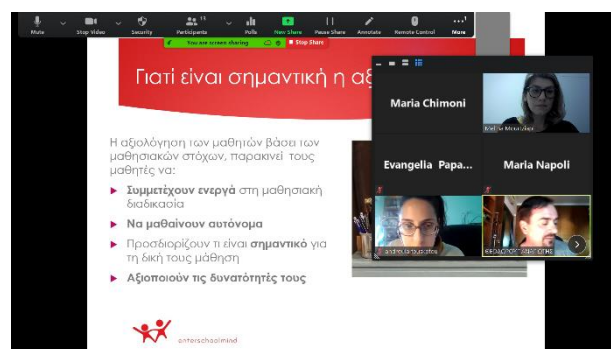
Mute Stop Video Security Participants 11 Polls New Share Pause Share Annotate Remote Control More

You are screen sharing Stop Share

Γιατί είναι σημαντική η αξ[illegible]

Η αξιολόγηση των μαθητών βάσει των μαθησιακών στόχων, παρακινεί τους μαθητές να:

Συμμετέχουν ενεργά στη μαθησιακή διαδικασία

Να μαθαίνουν αυτόνομα

Προσδιορίζουν τι είναι σημαντικό για τη δική τους μάθηση

Αξιοποιούν τις δυνατότητές τους

enterschoolmind

Maria Chimoni

Melina Mouratidou

Evangelia Papa...

Maria Napoli

Andri Ioannou

ΘΕΟΔΩΡΟΣ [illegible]